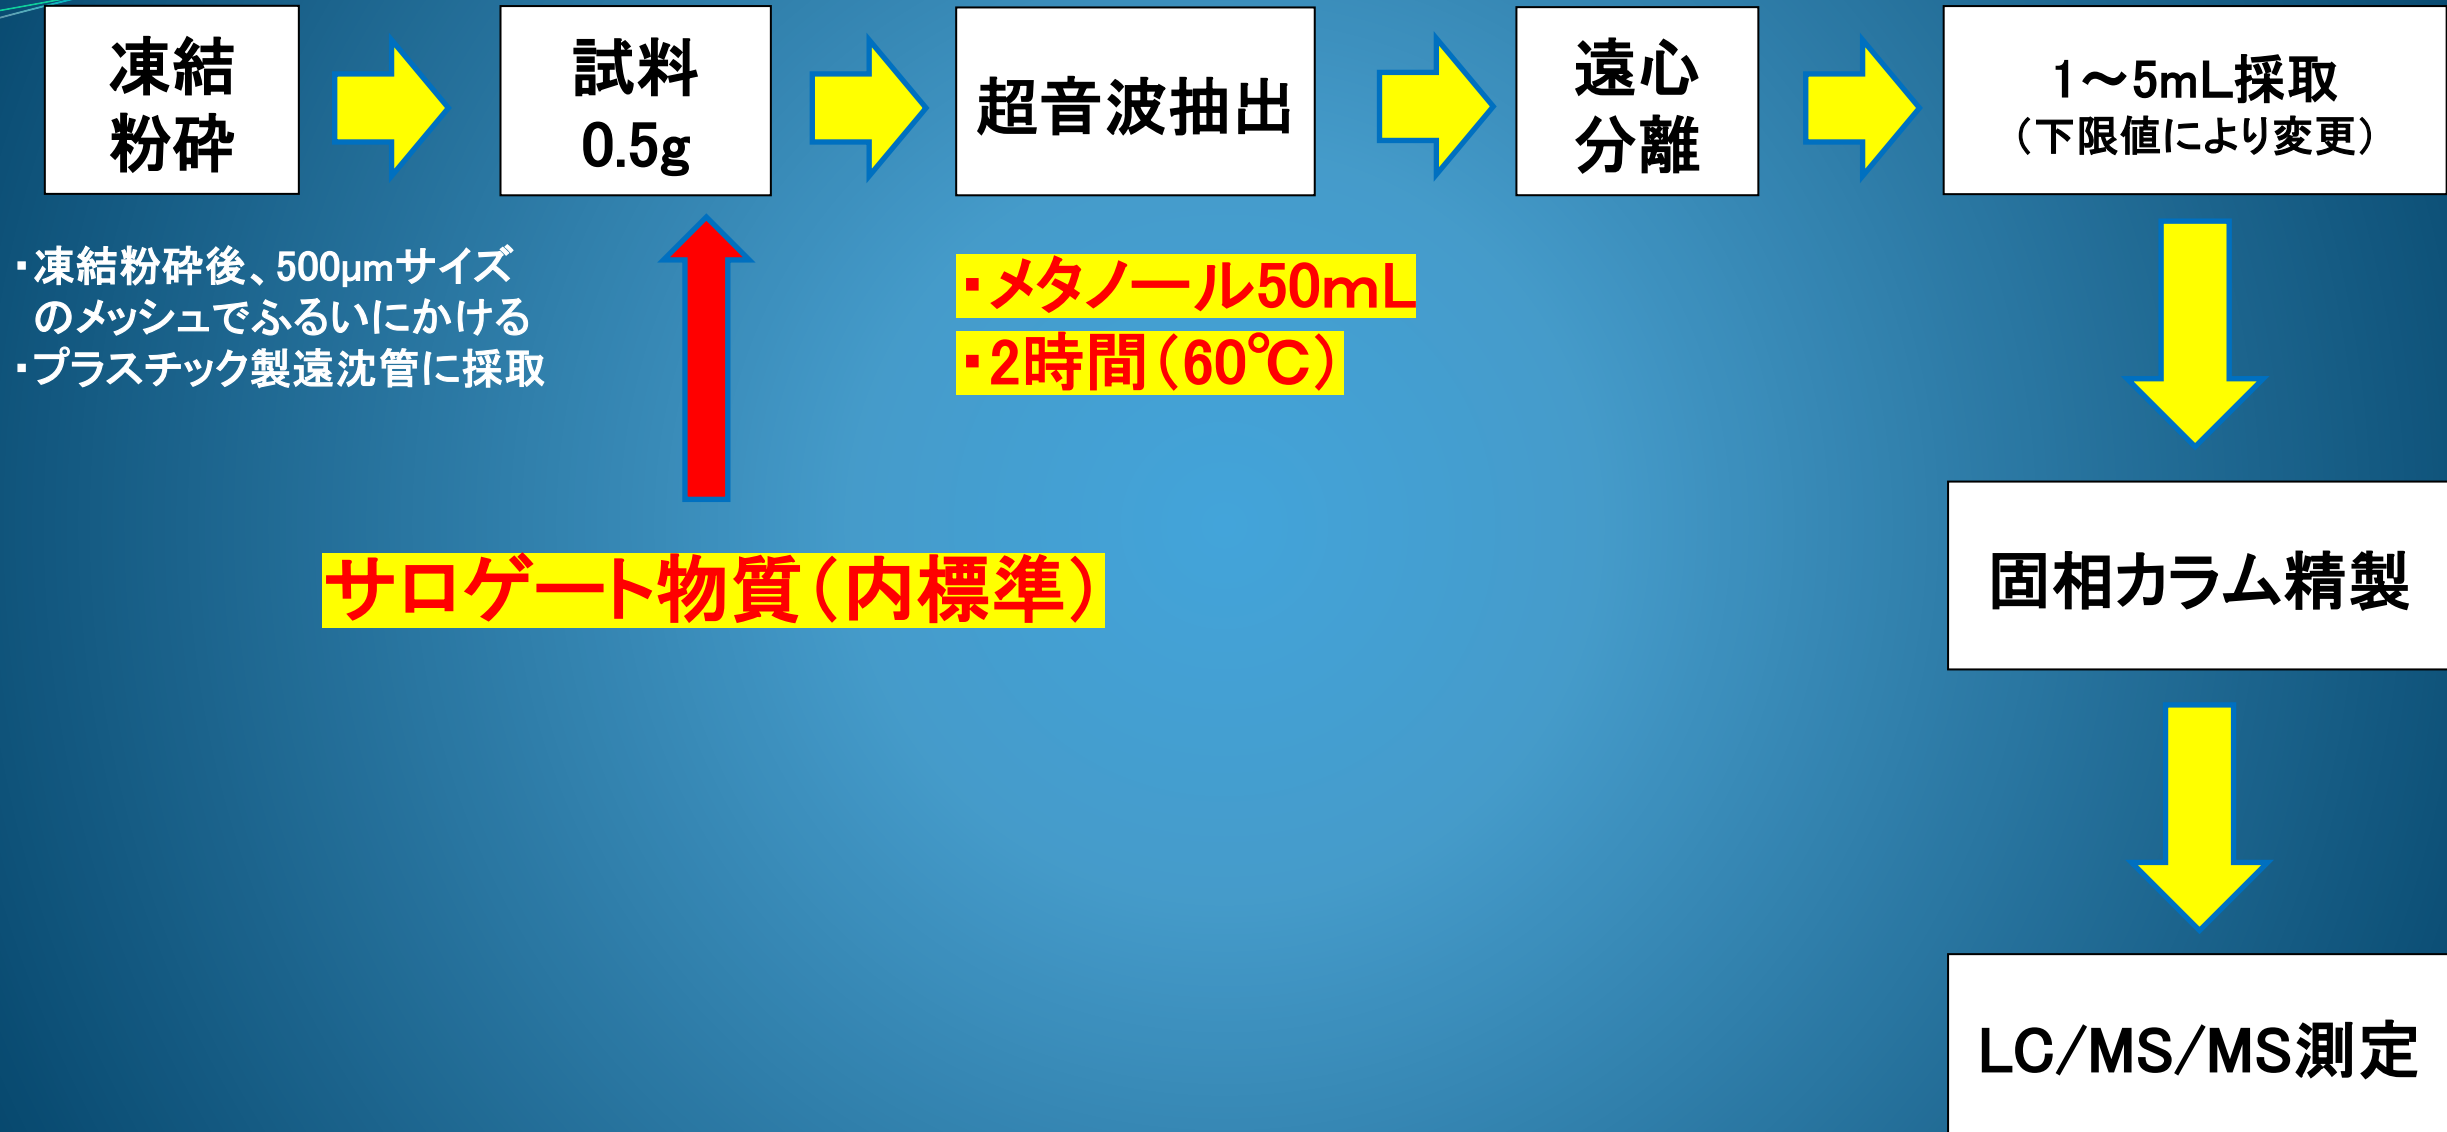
凍結
粉砕

試料
0.5g

超音波抽出

遠心
分離

1～5mL採取
（下限値により変更）

・凍結粉砕後、500μmサイズのメッシュでふるいにかける
・プラスチック製遠沈管に採取

・メタノール50mL
・2時間（60℃）

サロゲート物質（内標準）

固相カラム精製

LC/MS/MS測定